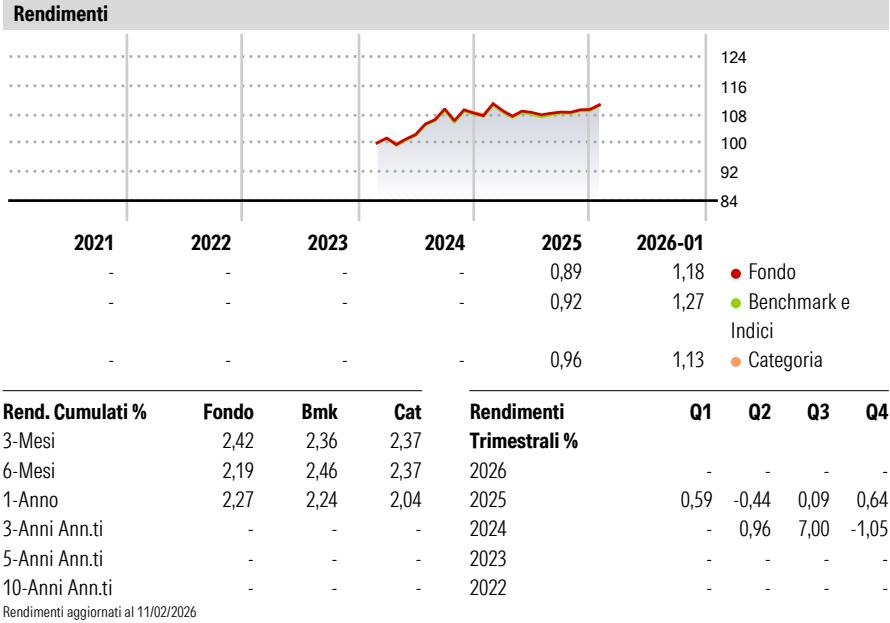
Rendimenti

124
116
108
100
92
84

| 2021 | 2022 | 2023 | 2024 | 2025 | 2026-01 | |
|---|---|---|---|---|---|---|
| - | - | - | - | 0,89 | 1,18 | Fondo |
| - | - | - | - | 0,92 | 1,27 | Benchmark e Indici |
| - | - | - | - | 0,96 | 1,13 | Categoria |

| Rend. Cumulati % | Fondo | Bmk | Cat |
|---|---|---|---|
| 3-Mesi | 2,42 | 2,36 | 2,37 |
| 6-Mesi | 2,19 | 2,46 | 2,37 |
| 1-Anno | 2,27 | 2,24 | 2,04 |
| 3-Anni Ann.ti | - | - | - |
| 5-Anni Ann.ti | - | - | - |
| 10-Anni Ann.ti | - | - | - |

Rendimenti aggiornati al 11/02/2026

| Rendimenti Trimestrali % | Q1 | Q2 | Q3 | Q4 |
|---|---|---|---|---|
| 2026 | - | - | - | - |
| 2025 | 0,59 | -0,44 | 0,09 | 0,64 |
| 2024 | - | 0,96 | 7,00 | -1,05 |
| 2023 | - | - | - | - |
| 2022 | - | - | - | - |